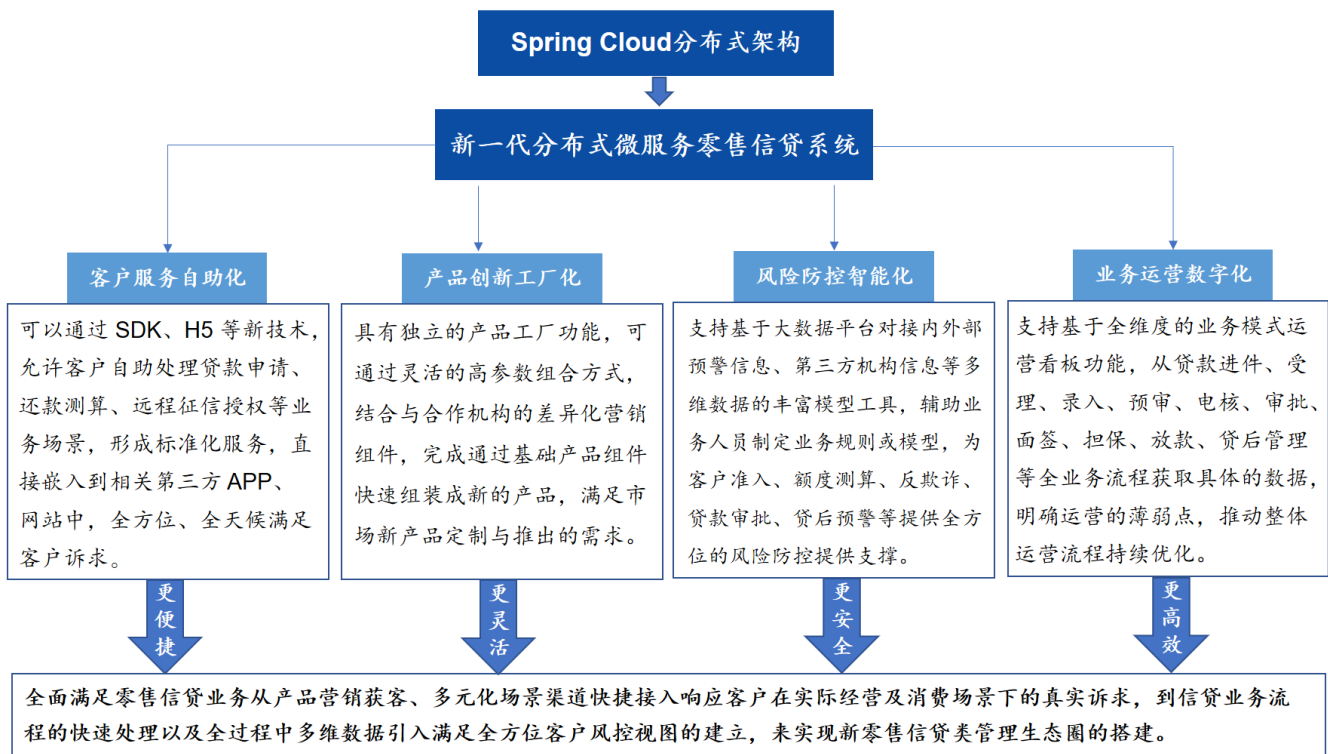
Spring Cloud分布式架构

新一代分布式微服务零售信贷系统

客户服务自助化

可以通过 SDK、H5 等新技术，允许客户自助处理贷款申请、还款测算、远程征信授权等业务场景，形成标准化服务，直接嵌入到相关第三方 APP、网站中，全方位、全天候满足客户诉求。

产品创新工厂化

具有独立的产品工厂功能，可通过灵活的高参数组合方式，结合与合作机构的差异化营销组件，完成通过基础产品组件快速组装成新的产品，满足市场新产品定制与推出的需求。

风险防控智能化

支持基于大数据平台对接内外部预警信息、第三方机构信息等多维数据的丰富模型工具，辅助业务人员制定业务规则或模型，为客户准入、额度测算、反欺诈、贷款审批、贷后预警等提供全方位的风险防控提供支撑。

业务运营数字化

支持基于全维度的业务模式运营看板功能，从贷款进件、受理、录入、预审、电核、审批、面签、担保、放款、贷后管理等全业务流程获取具体的数据，明确运营的薄弱点，推动整体运营流程持续优化。

更便捷

更灵活

更安全

更高效

全面满足零售信贷业务从产品营销获客、多元化场景渠道快捷接入响应客户在实际经营及消费场景下的真实诉求，到信贷业务流程的快速处理以及全过程中多维数据引入满足全方位客户风控视图的建立，来实现新零售信贷类管理生态圈的搭建。